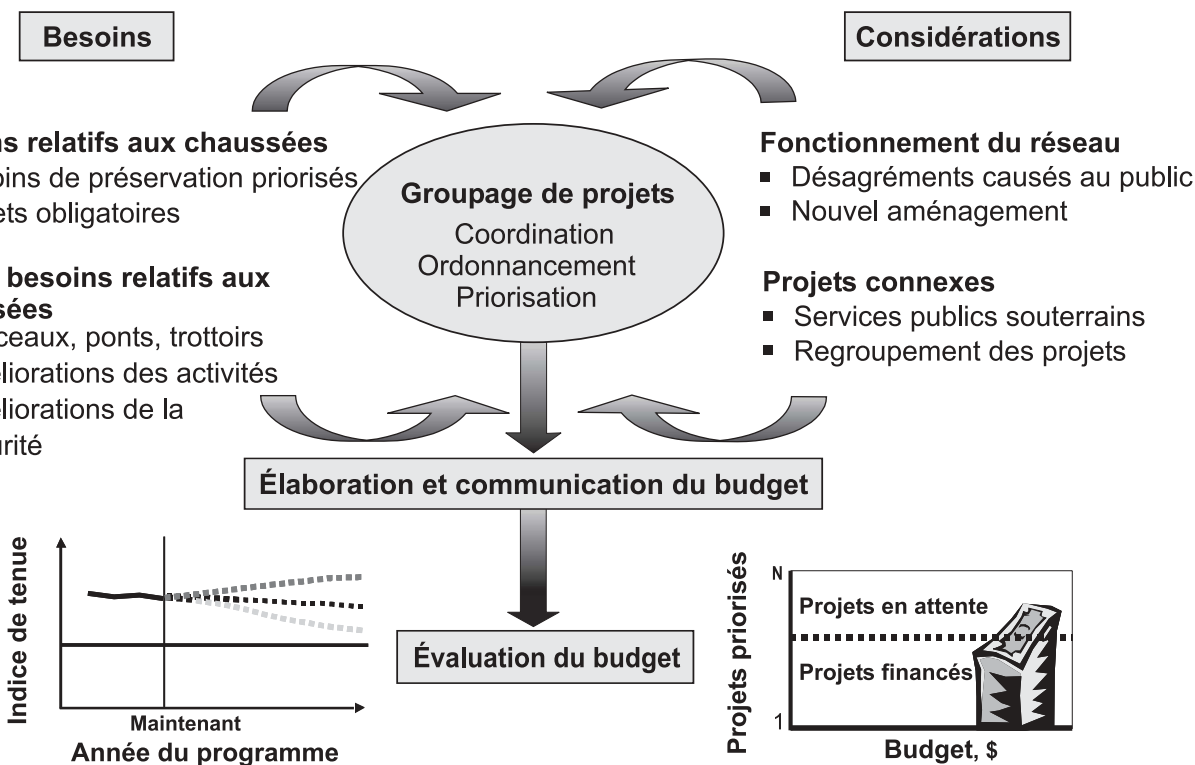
Besoins

Considérations

ns relatifs aux chaussées
oins de préservation priorisés
ets obligatoires

besoins relatifs aux
sées
ceaux, ponts, trottoirs
éliorations des activités
éliorations de la
urité

Groupage de projets
Coordination
Ordonnancement
Priorisation

Fonctionnement du réseau
▪ Désagréments causés au public
▪ Nouvel aménagement

Projets connexes
▪ Services publics souterrains
▪ Regroupement des projets

Élaboration et communication du budget

Indice de tenue
Maintenant
Année du programme

Évaluation du budget

Projets priorisés
N
Projets en attente
Projets financés
1
Budget, $